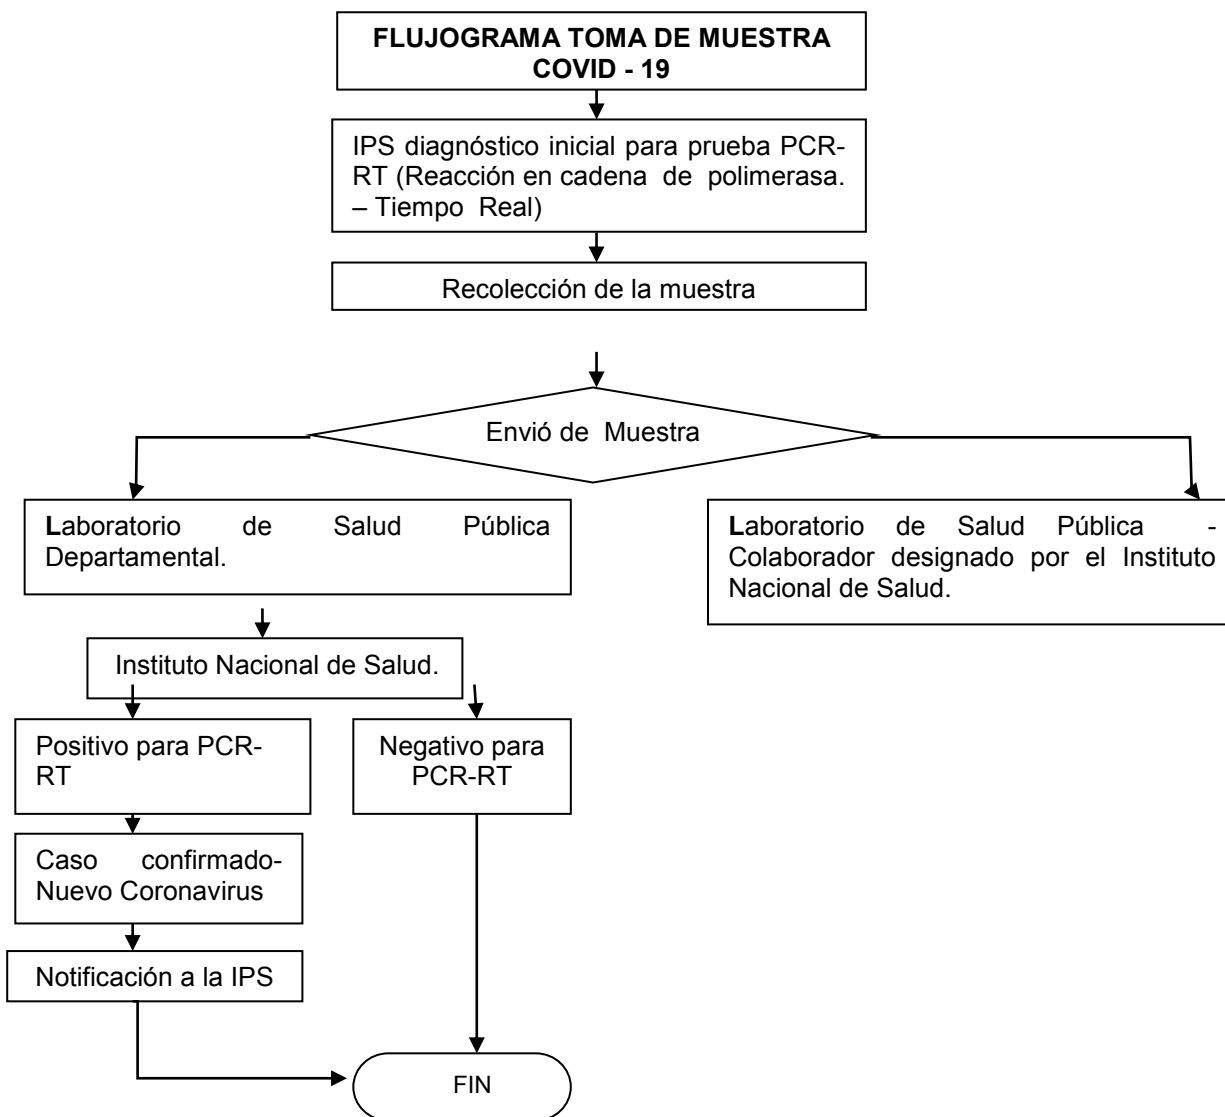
FLUJOGRAMA TOMA DE MUESTRA COVID - 19

IPS diagnóstico inicial para prueba PCR-RT (Reacción en cadena de polimerasa. – Tiempo Real)

Recolección de la muestra

Envió de Muestra

Laboratorio de Salud Pública Departamental.

Laboratorio de Salud Pública - Colaborador designado por el Instituto Nacional de Salud.

Instituto Nacional de Salud.

Positivo para PCR-RT

Negativo para PCR-RT

Caso confirmado- Nuevo Coronavirus

Notificación a la IPS

FIN